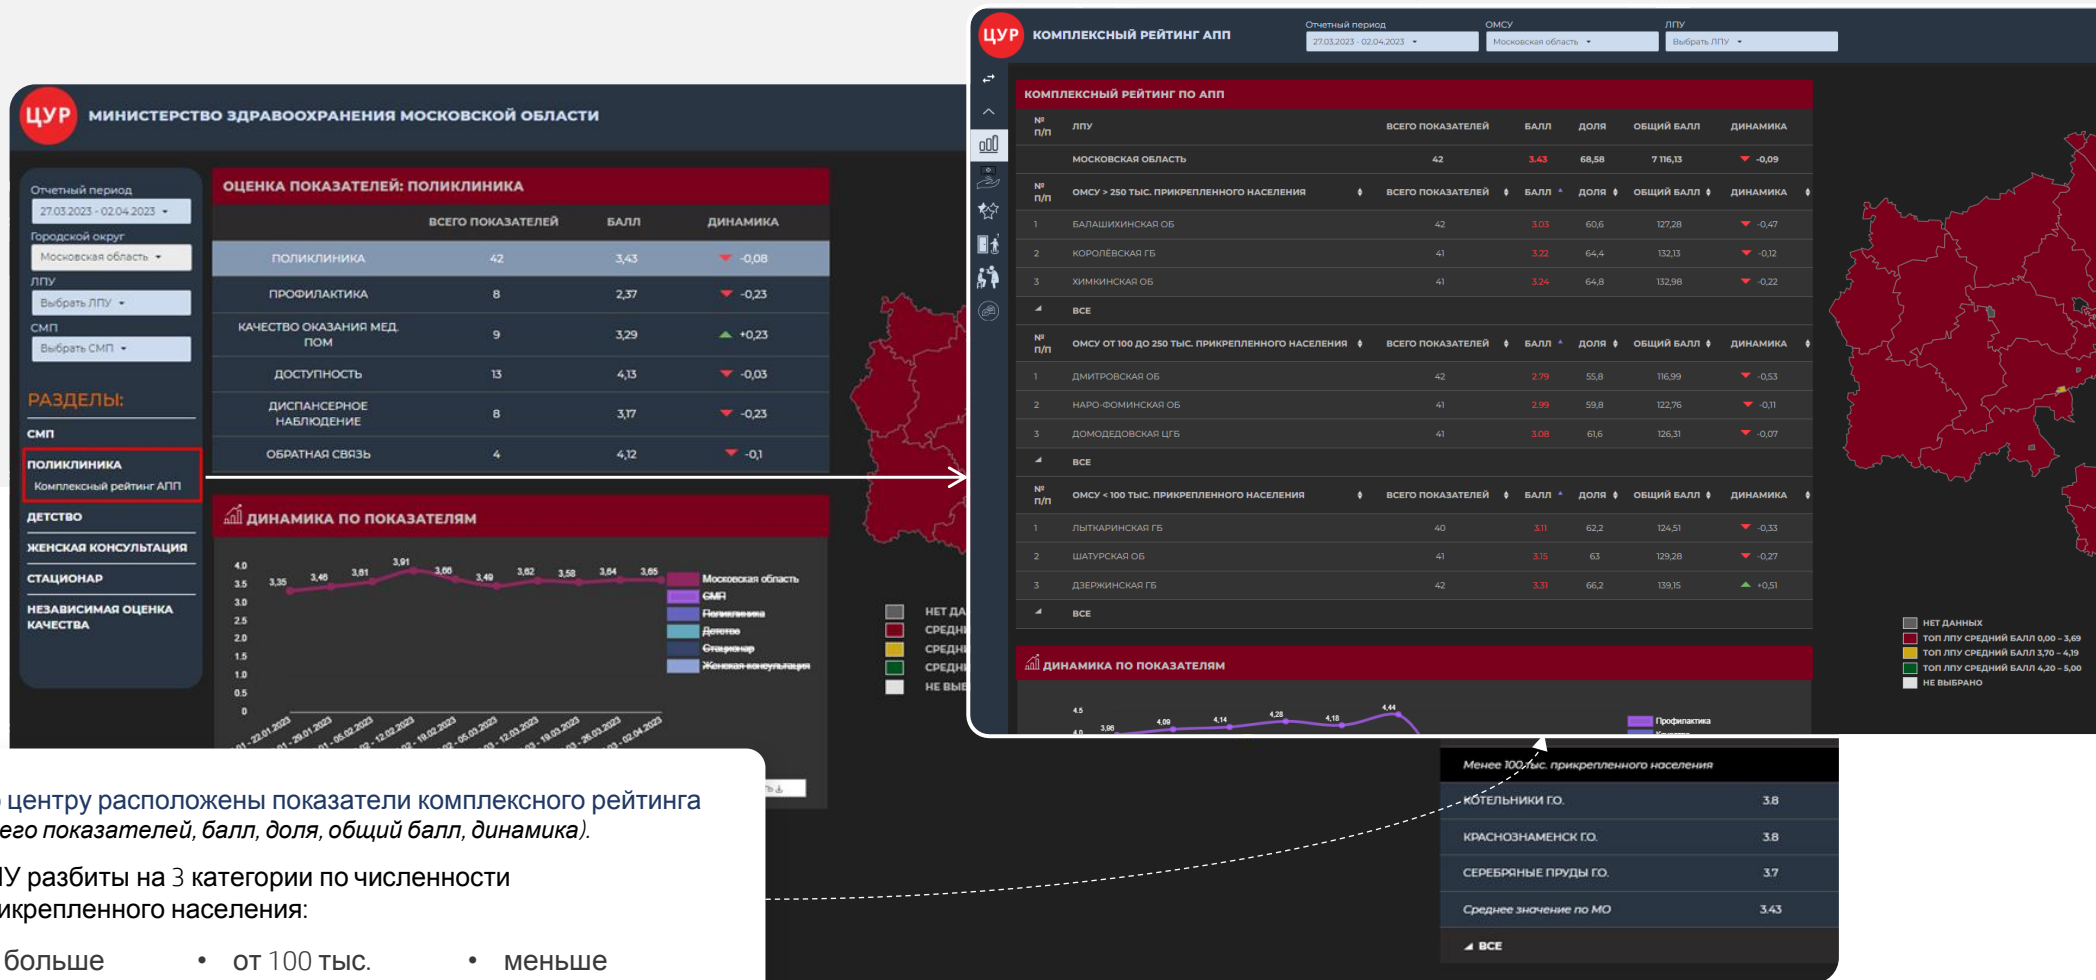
ЦУР МИНИСТЕРСТВО ЗДРАВООХРАНЕНИЯ МОСКОВСКОЙ ОБЛАСТИ

Отчетный период
27.03.2023 - 02.04.2023
Городской округ
Московская область
ЛПУ
Выбрать ЛПУ
СМП
Выбрать СМП

РАЗДЕЛЫ:
СМП
ПОЛИКЛИНИКА
Комплексный рейтинг АПП
ДЕТСТВО
ЖЕНСКАЯ КОНСУЛЬТАЦИЯ
СТАЦИОНАР
НЕЗАВИСИМАЯ ОЦЕНКА КАЧЕСТВА

ОЦЕНКА ПОКАЗАТЕЛЕЙ: ПОЛИКЛИНИКА

| | ВСЕГО ПОКАЗАТЕЛЕЙ | БАЛЛ | ДИНАМИКА |
|---|---|---|---|
| ПОЛИКЛИНИКА | 42 | 3,43 | -0,08 |
| ПРОФИЛАКТИКА | 8 | 2,37 | -0,23 |
| КАЧЕСТВО ОКАЗАНИЯ МЕД. ПОМ | 9 | 3,29 | +0,23 |
| ДОСТУПНОСТЬ | 13 | 4,13 | -0,03 |
| ДИСПАНСЕРНОЕ НАБЛЮДЕНИЕ | 8 | 3,17 | -0,23 |
| ОБРАТНАЯ СВЯЗЬ | 4 | 4,12 | -0,1 |

ДИНАМИКА ПО ПОКАЗАТЕЛЯМ
4.0 3.5 3.0 2.5 2.0 1.5 1.0 0.5 0
3,35 3,46 3,61 3,91 3,66 3,49 3,62 3,58 3,64 3,65
Московская область
СМП
Поликлиника
Детство
Стационар
Женская консультация
22.01.2023 29.01.2023 05.02.2023 12.02.2023 19.02.2023 05.03.2023 12.03.2023 19.03.2023 26.03.2023 02.04.2023

НЕТ ДА
СРЕДНИ
СРЕДНИ
СРЕДНИ
НЕ ВЫБ

ЦУР КОМПЛЕКСНЫЙ РЕЙТИНГ АПП
Отчетный период 27.03.2023 - 02.04.2023
ОМСУ Московская область
ЛПУ Выбрать ЛПУ

КОМПЛЕКСНЫЙ РЕЙТИНГ ПО АПП

| № п/п | ЛПУ | ВСЕГО ПОКАЗАТЕЛЕЙ | БАЛЛ | ДОЛЯ | ОБЩИЙ БАЛЛ | ДИНАМИКА |
|---|---|---|---|---|---|---|
| | МОСКОВСКАЯ ОБЛАСТЬ | 42 | 3,43 | 68,58 | 7 116,13 | -0,09 |
| № п/п | ОМСУ > 250 ТЫС. ПРИКРЕПЛЕННОГО НАСЕЛЕНИЯ | ВСЕГО ПОКАЗАТЕЛЕЙ | БАЛЛ | ДОЛЯ | ОБЩИЙ БАЛЛ | ДИНАМИКА |
| 1 | БАЛАШИХИНСКАЯ ОБ | 42 | 3,03 | 60,6 | 127,28 | -0,47 |
| 2 | КОРОЛЁВСКАЯ ГБ | 41 | 3,22 | 64,4 | 132,13 | -0,12 |
| 3 | ХИМКИНСКАЯ ОБ | 41 | 3,24 | 64,8 | 132,98 | -0,22 |
| | ВСЕ | | | | | |
| № п/п | ОМСУ ОТ 100 ДО 250 ТЫС. ПРИКРЕПЛЕННОГО НАСЕЛЕНИЯ | ВСЕГО ПОКАЗАТЕЛЕЙ | БАЛЛ | ДОЛЯ | ОБЩИЙ БАЛЛ | ДИНАМИКА |
| 1 | ДМИТРОВСКАЯ ОБ | 42 | 2,79 | 55,8 | 116,99 | -0,53 |
| 2 | НАРО-ФОМИНСКАЯ ОБ | 41 | 2,99 | 59,8 | 122,76 | -0,11 |
| 3 | ДОМОДЕДОВСКАЯ ЦГБ | 41 | 3,08 | 61,6 | 126,31 | -0,07 |
| | ВСЕ | | | | | |
| № п/п | ОМСУ < 100 ТЫС. ПРИКРЕПЛЕННОГО НАСЕЛЕНИЯ | ВСЕГО ПОКАЗАТЕЛЕЙ | БАЛЛ | ДОЛЯ | ОБЩИЙ БАЛЛ | ДИНАМИКА |
| 1 | ЛЫТКАРИНСКАЯ ГБ | 40 | 3,11 | 62,2 | 124,51 | -0,33 |
| 2 | ШАТУРСКАЯ ОБ | 41 | 3,15 | 63 | 129,28 | -0,27 |
| 3 | ДЗЕРЖИНСКАЯ ГБ | 42 | 3,31 | 66,2 | 139,15 | +0,51 |
| | ВСЕ | | | | | |

ДИНАМИКА ПО ПОКАЗАТЕЛЯМ
4,5 4,0 3,96 4,09 4,14 4,28 4,18 4,44
Профилактика

НЕТ ДАННЫХ
ТОП ЛПУ СРЕДНИЙ БАЛЛ 0,00 – 3,69
ТОП ЛПУ СРЕДНИЙ БАЛЛ 3,70 – 4,19
ТОП ЛПУ СРЕДНИЙ БАЛЛ 4,20 – 5,00
НЕ ВЫБРАНО

Менее 100 тыс. прикрепленного населения
| | |
|---|---|
| КОТЕЛЬНИКИ ГО. | 3.8 |
| КРАСНОЗНАМЕНСК ГО. | 3.8 |
| СЕРЕБРЯНЫЕ ПРУДЫ ГО. | 3.7 |
| Среднее значение по МО | 3.43 |
ВСЕ

центру расположены показатели комплексного рейтинга
его показателей, балл, доля, общий балл, динамика).

У разбиты на 3 категории по численности
икрепленного населения:

больше • от 100 тыс. • меньше